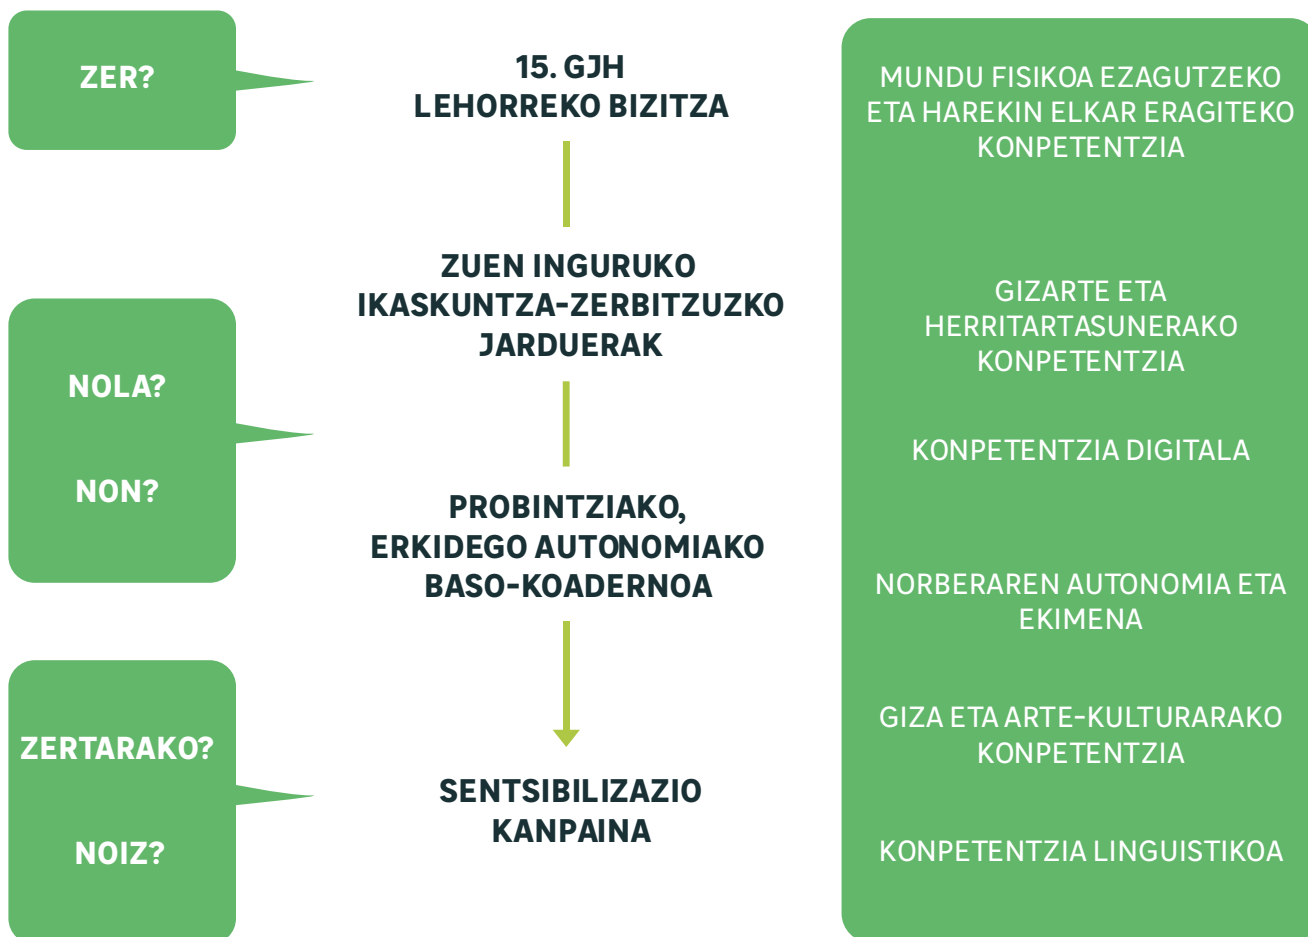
ZER?

15. GJH
LEHORREKO BIZITZA

ZUEN INGURUKO IKASKUNTZA-ZERBITZUZKO JARDUERAK

NOLA?

NON?

PROBINTZIAKO, ERKIDEGO AUTONOMIAKO BASO-KOADERNOA

ZERTARAKO?

NOIZ?

SENTSIBILIZAZIO KANPAINA

MUNDU FISIKOA EZAGUTZEKO ETA HAREKIN ELKAR ERAGITEKO KONPETENTZIA

GIZARTE ETA HERRITARTASUNERAKO KONPETENTZIA

KONPETENTZIA DIGITALA

NORBERAREN AUTONOMIA ETA EKIMENA

GIZA ETA ARTE-KULTURARAKO KONPETENTZIA

KONPETENTZIA LINGUISTIKOA